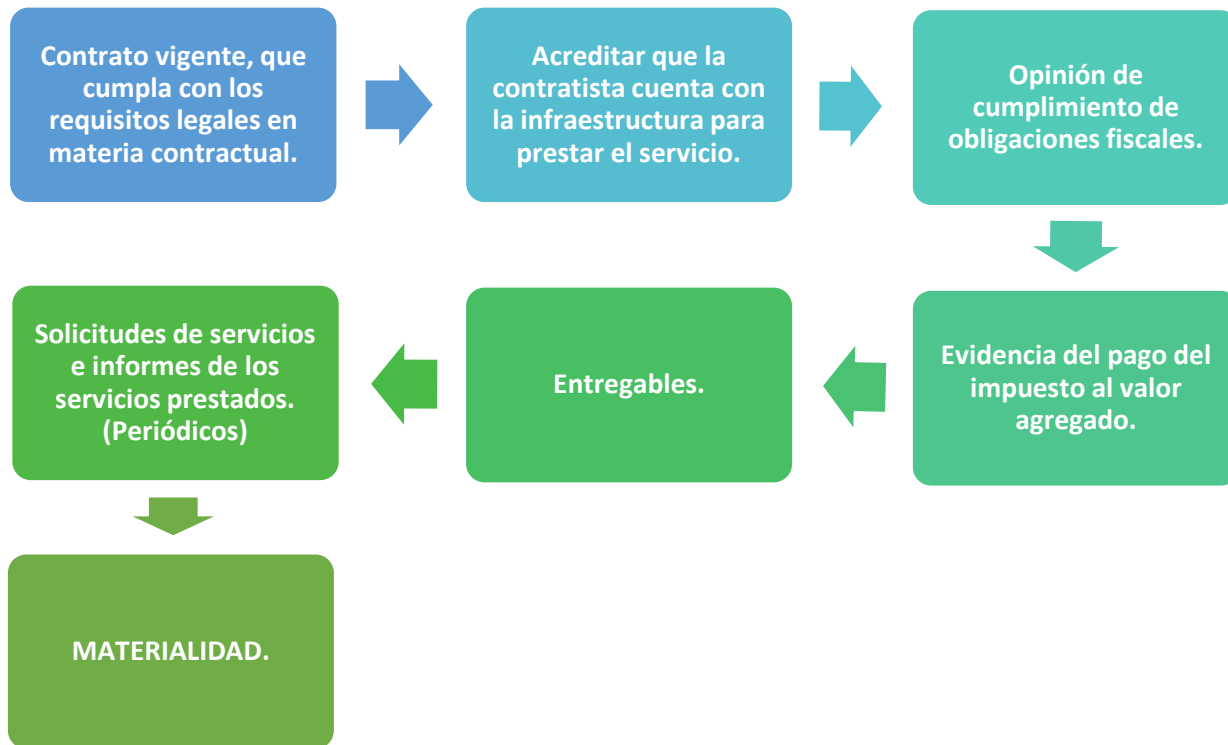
Contrato vigente, que cumpla con los requisitos legales en materia contractual.

Acreditar que la contratista cuenta con la infraestructura para prestar el servicio.

Opinión de cumplimiento de obligaciones fiscales.

Evidencia del pago del impuesto al valor agregado.

Entregables.

Solicitudes de servicios e informes de los servicios prestados. (Periódicos)

MATERIALIDAD.